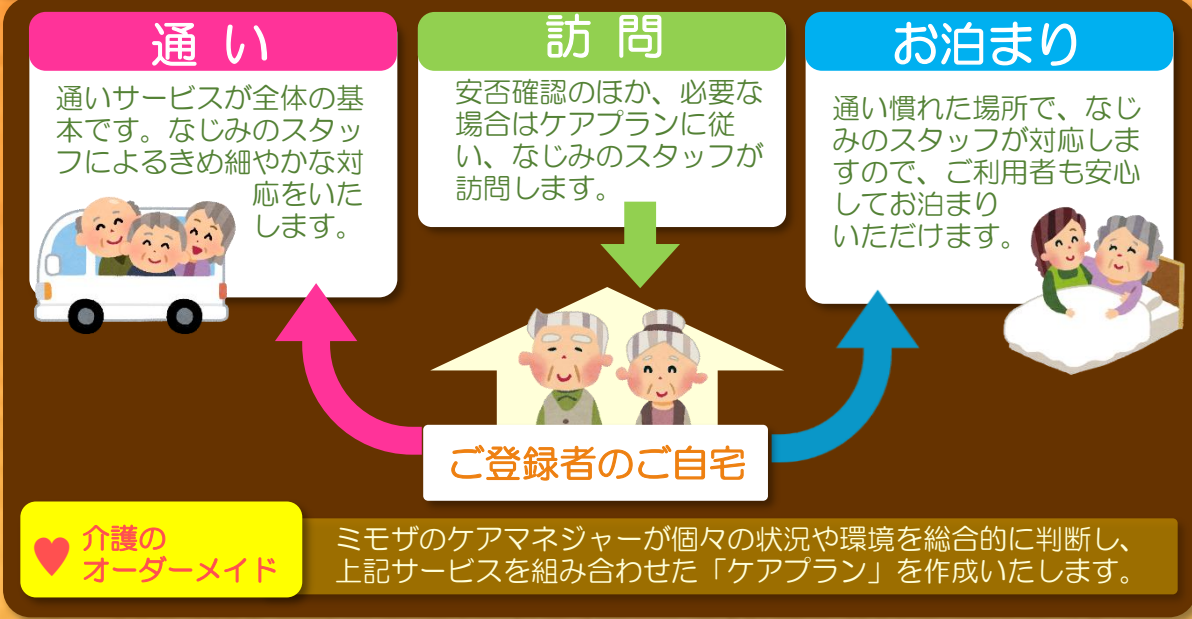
通い

通いサービスが全体の基本です。なじみのスタッフによるきめ細やかな対応をいたします。

訪問

安否確認のほか、必要な場合はケアプランに従い、なじみのスタッフが訪問します。

お泊まり

通い慣れた場所で、なじみのスタッフが対応しますので、ご利用者も安心してお泊まりいただけます。

ご登録者のご自宅

介護のオーダーメイド

ミモザのケアマネジャーが個々の状況や環境を総合的に判断し、上記サービスを組み合わせた「ケアプラン」を作成いたします。